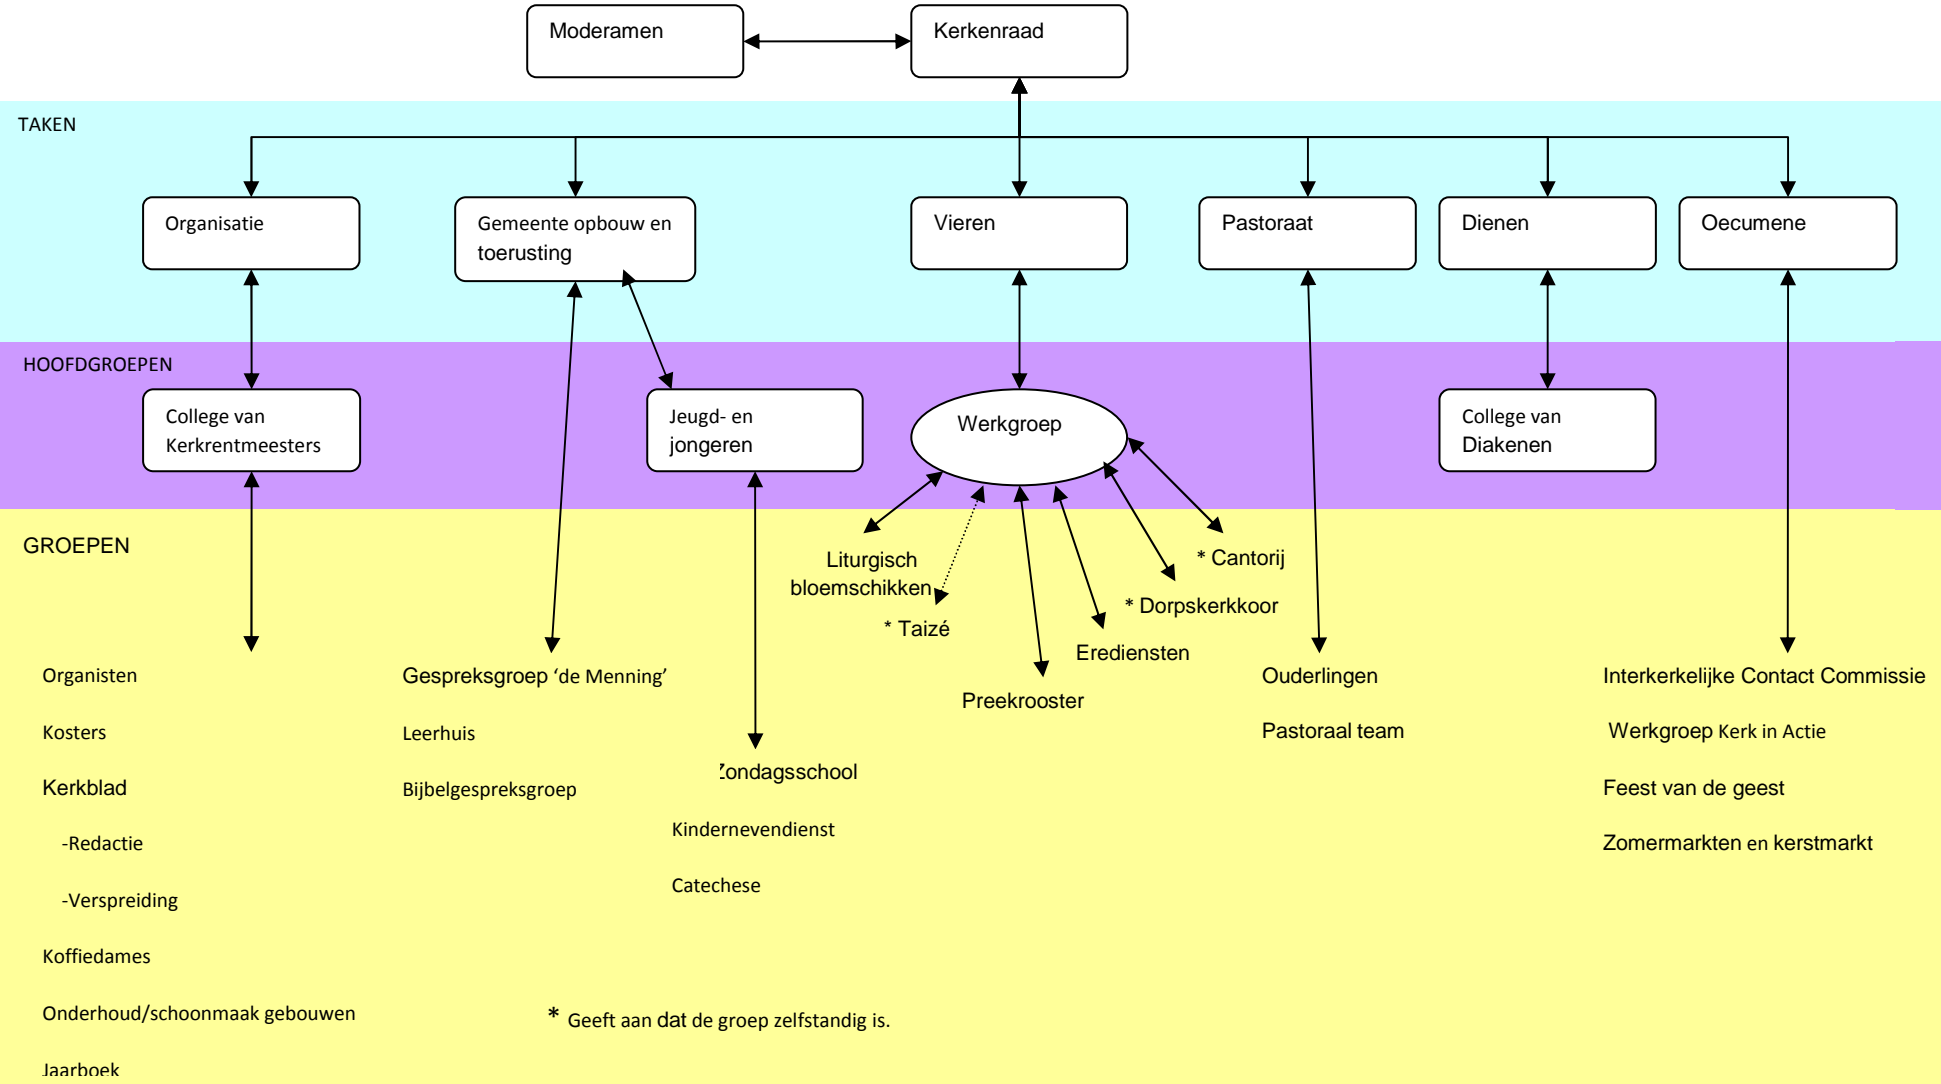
Moderamen

Kerkenraad

TAKEN

Organisatie

Gemeente opbouw en toerusting

Vieren

Pastoraat

Dienen

Oecumene

HOOFDGROEPEN

College van Kerkrentmeesters

Jeugd- en jongeren

Werkgroep

College van Diakenen

GROEPEN

Liturgisch bloemschikken

* Taizé

Preekrooster

Erediensten

* Dorpskerkkoor

* Cantorij

Organisten

Kosters

Kerkblad

-Redactie

-Verspreiding

Koffiedames

Onderhoud/schoonmaak gebouwen

Jaarboek

Gespreksgroep 'de Menning'

Leerhuis

Bijbelgespreksgroep

Zondagsschool

Kindernevendienst

Catechese

Ouderlingen

Pastoraal team

Interkerkelijke Contact Commissie

Werkgroep Kerk in Actie

Feest van de geest

Zomermarkten en kerstmarkt

* Geeft aan dat de groep zelfstandig is.